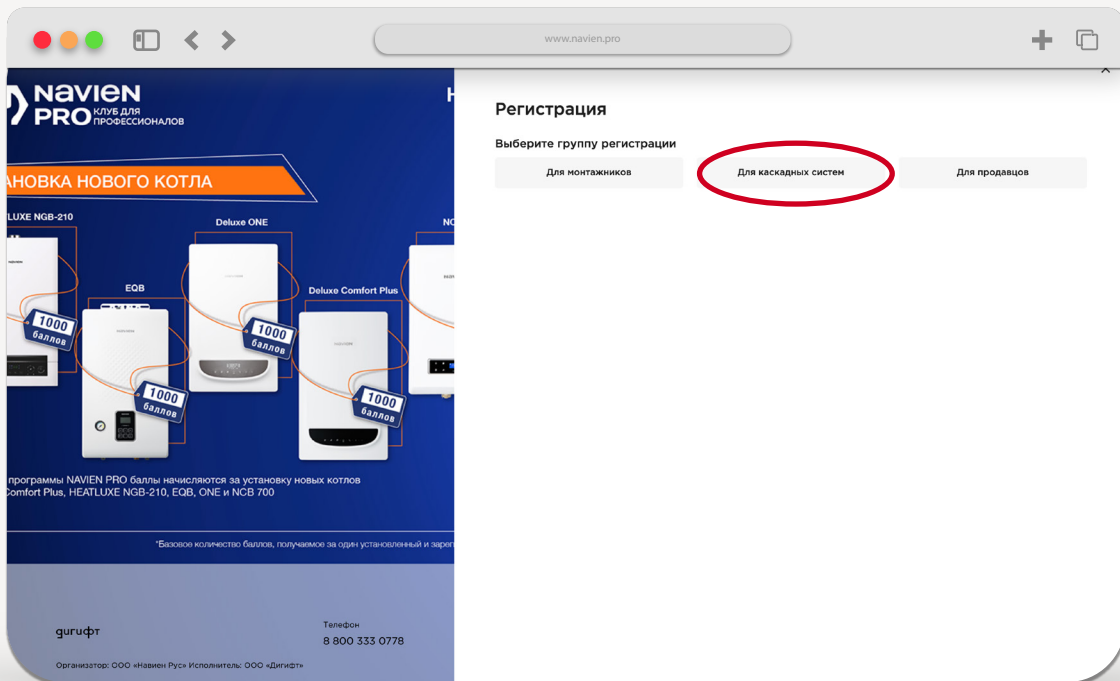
www.navien.pro

NAVIEN PRO КЛУБ ДЛЯ ПРОФЕССИОНАЛОВ

АНОВКА НОВОГО КОТЛА

LUXE NGB-210

EQB

Deluxe ONE

Deluxe Comfort Plus

NC

1000 баллов

1000 баллов

1000 баллов

1000 баллов

программы NAVIEN PRO баллы начисляются за установку новых котлов Comfort Plus, HEATLUXE NGB-210, EQB, ONE и NCB 700

*Базовое количество баллов, получаемое за один установленный и зареги

дигифт

Телефон
8 800 333 0778

Организатор: ООО «Навиен Рус» Исполнитель: ООО «Дигифт»

Регистрация

Выберите группу регистрации

Для монтажников

Для каскадных систем

Для продавцов